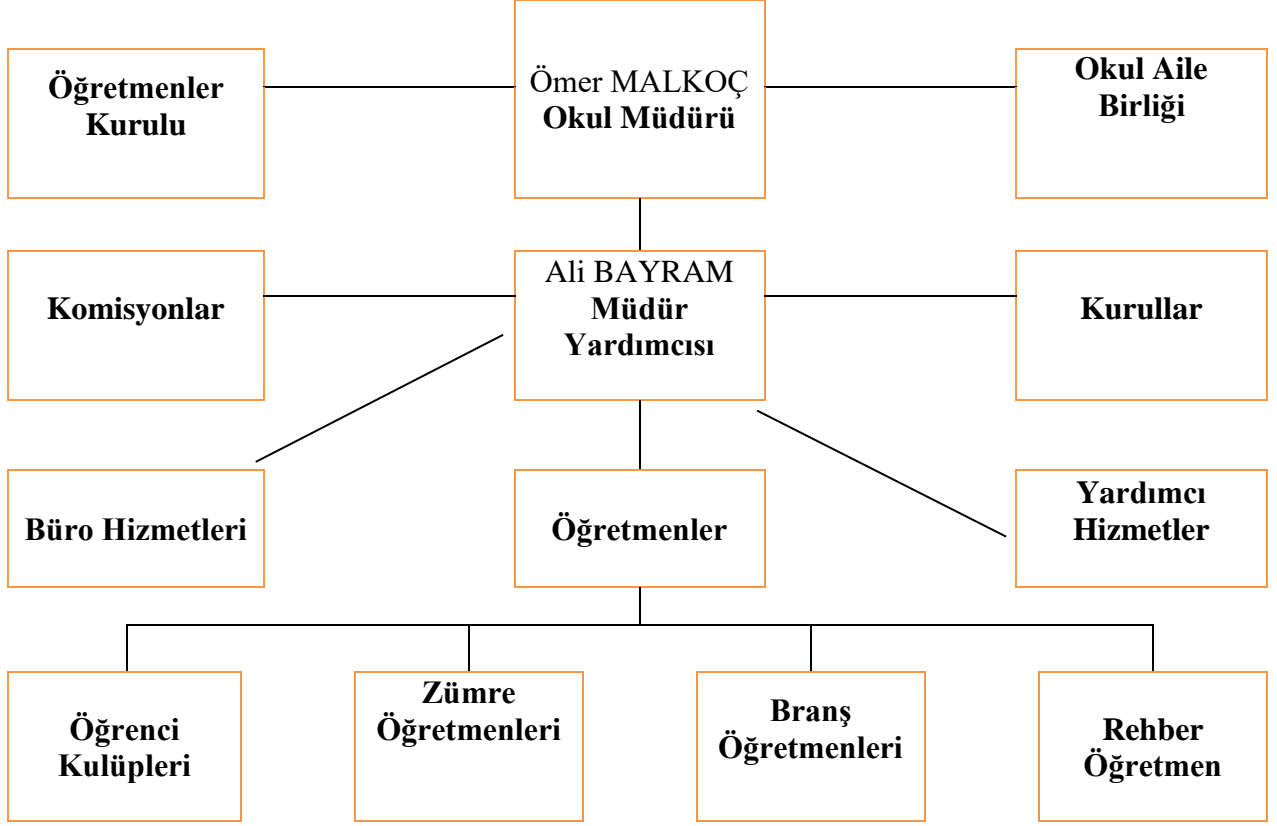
Öğretmenler Kurulu

Ömer MALKOÇ
Okul Müdürü

Okul Aile Birliği

Komisyonlar

Ali BAYRAM
Müdür Yardımcısı

Kurullar

Büro Hizmetleri

Öğretmenler

Yardımcı Hizmetler

Öğrenci Kulüpleri

Zümre Öğretmenleri

Branş Öğretmenleri

Rehber Öğretmen